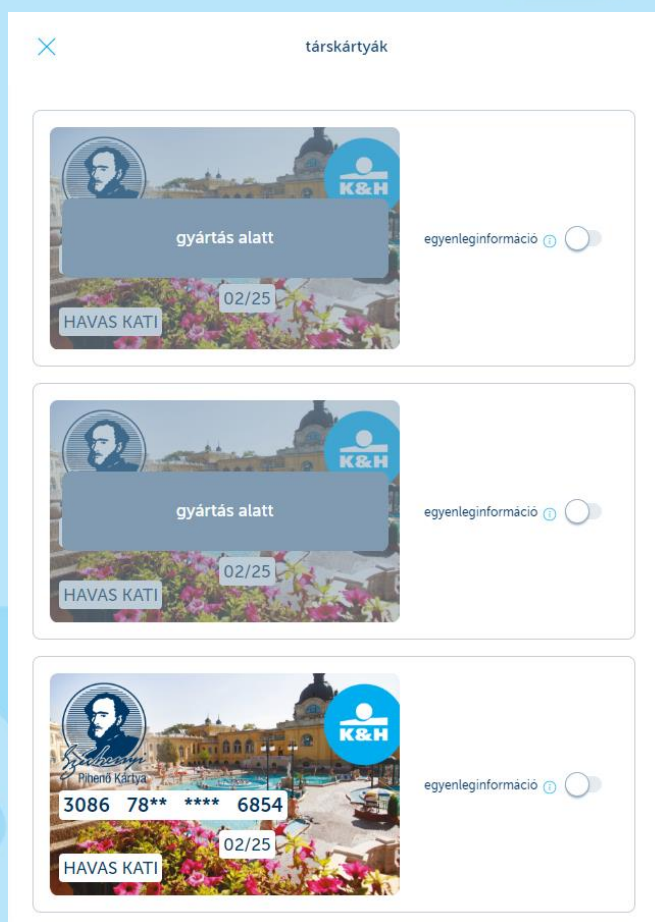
társkártyák

K&H
gyártás alatt
02/25
HAVAS KATI
egyenleginformáció

K&H
gyártás alatt
02/25
HAVAS KATI
egyenleginformáció

Széchenyi
Pihenő Kártya
K&H
3086 78** **** 6854
02/25
HAVAS KATI
egyenleginformáció